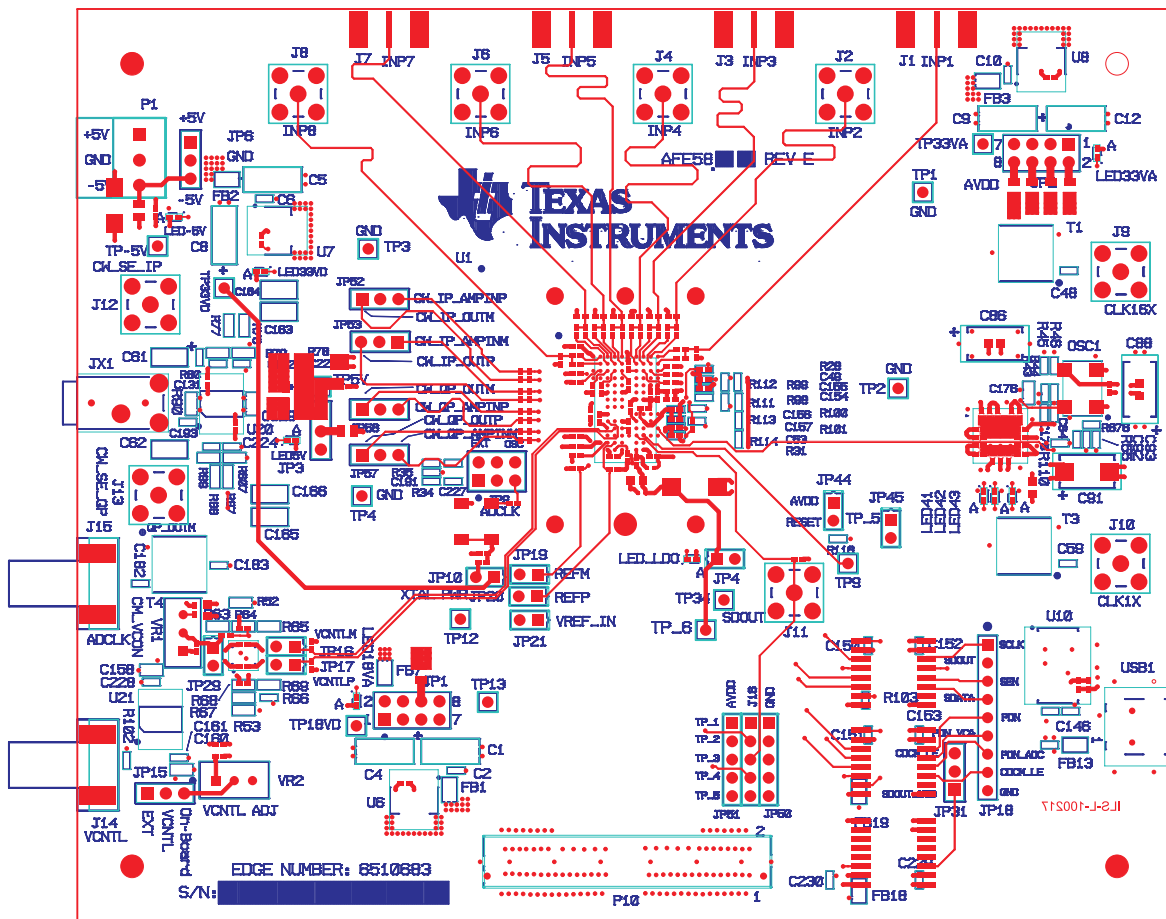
J8
J7 INP7
J6
J5 INP5
J4
J3 INP3
J2
J1 INP1
C10
U8
INP8
INP6
INP4
INP2
FB3
C9
C12
P1
+5V
+5V
GND
-5
JP6
GND
-5V
FB2
C5
C6
AFE58 REV E
TP33VA
AVDD
LED33VA
TEXAS INSTRUMENTS
TP1
GND
TP-5V
LED-5V
CW_SE_IP
C8
U7
LED33VD
GND
TP3
U1
T1
J9
C48
CLK16X
J12
TP33VD
C164
C163
JP52
CW_IP_AMPINP
CW_IP_OUTM
JP53
CW_IP_AMPINM
CW_IP_OUTP
CW_QP_OUTM
CW_QP_AMPINP
CW_QP_OUTP
C86
OSC1
C89
JX1
C61
C62
R112
R111
R113
R114
R99
R98
R100
R101
R29
C155
C154
C156
C157
C93
R31
TP2
GND
C176
U20
C224
LED5V
JP3
J13
CW_SE_QP
J15
QP_OUTM
C188
C166
C165
JP57
R35
C181
R34
C227
ADCLK
GND
TP4
JP44
AVDD
RESET
JP45
TP_5
LED41
LED42
LED43
T3
C59
J10
CLK1X
C183
T4
CM_VCON
ADCLK
JP10
XTAL_PWR
JP19
REFM
REFP
VREF_IN
JP21
LED_LDO
JP4
TP34
SDOUT
TP_6
J11
TP9
R52
R63
R64
R65
VCNTLM
TP16
JP17
VCNTLP
LED18VA
FB7
TP12
TP13
C15
C152
R103
C153
U10
USB1
SCLK
SDOUT
SEN
SDATA
PDN
PDN_VCA
PDN_ADC
C146
FB13
C158
C228
U21
R102
C161
C160
JP29
R69
R66
R68
R67
R53
TP18VD
JP1
C1
C4
C2
U6
FB1
AVDD
J18
GND
TP_1
TP_2
TP_3
TP_4
TP_5
JP61
JP62
JP31
JP18
COCKLE
ILS-L-100217
JP15
EXT
VCNTL
On-Board
VR2
VCNTL ADJ
J14
VCNTL
C19
C22
EDGE NUMBER: 6510683
S/N:
P10
2
1
C230
FB16